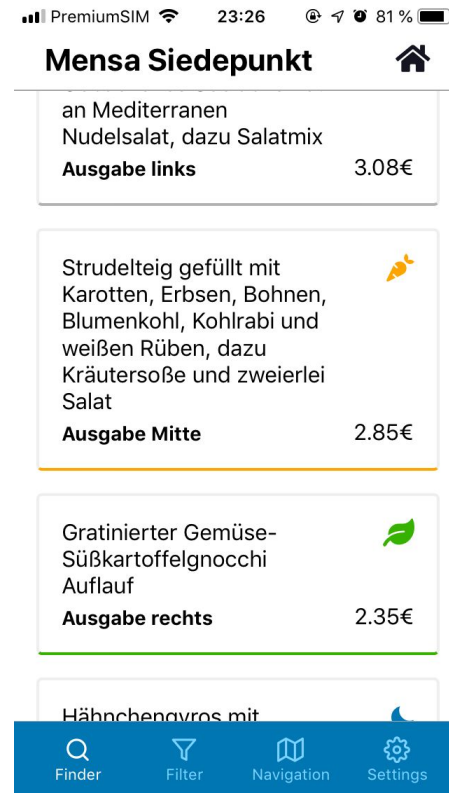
PremiumSIM 23:26 81 %

Mensa Siedepunkt

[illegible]
an Mediterranen Nudelsalat, dazu Salatmix
Ausgabe links 3.08€

Strudelteig gefüllt mit Karotten, Erbsen, Bohnen, Blumenkohl, Kohlrabi und weißen Rüben, dazu Kräutersoße und zweierlei Salat
Ausgabe Mitte 2.85€

Gratinierter Gemüse-Süßkartoffelgnocchi Auflauf
Ausgabe rechts 2.35€

Hähnchengyros mit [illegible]

Finder Filter Navigation Settings